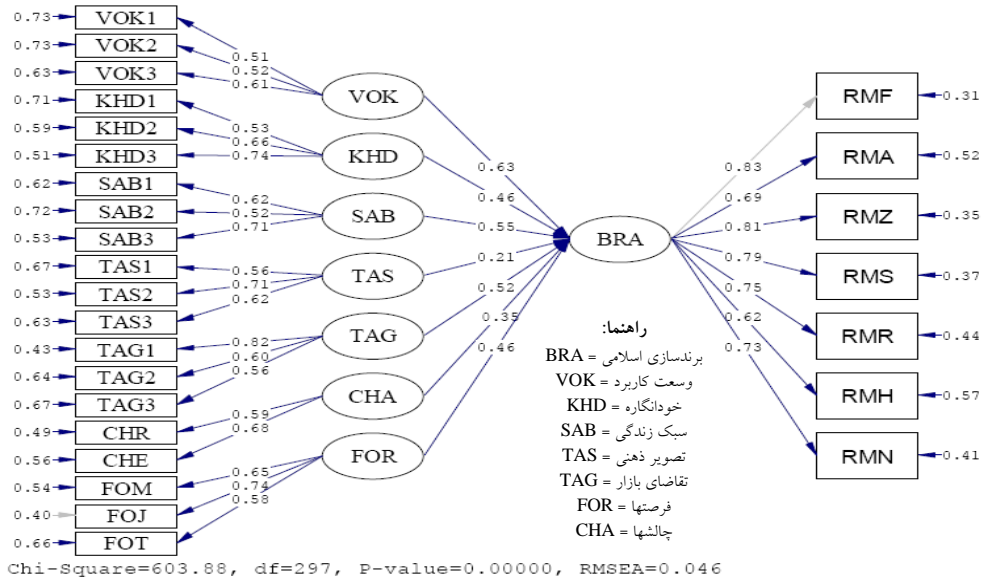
0.73 VOK1
0.73 VOK2
0.63 VOK3
0.71 KHD1
0.59 KHD2
0.51 KHD3
0.62 SAB1
0.72 SAB2
0.53 SAB3
0.67 TAS1
0.53 TAS2
0.63 TAS3
0.43 TAG1
0.64 TAG2
0.67 TAG3
0.49 CHR
0.56 CHE
0.54 FOM
0.40 FOJ
0.66 FOT

0.51
0.52
0.61
0.53
0.66
0.74
0.62
0.52
0.71
0.56
0.71
0.62
0.82
0.60
0.56
0.59
0.68
0.65
0.74
0.58

VOK
KHD
SAB
TAS
TAG
CHA
FOR

0.63
0.46
0.55
0.21
0.52
0.35
0.46

BRA

0.83
0.69
0.81
0.79
0.75
0.62
0.73

RMF 0.31
RMA 0.52
RMZ 0.35
RMS 0.37
RMR 0.44
RMH 0.57
RMN 0.41

راهنما:
BRA = برندسازی اسلامی
VOK = وسعت کاربرد
KHD = خودانگاره
SAB = سبک زندگی
TAS = تصویر ذهنی
TAG = تقاضای بازار
FOR = فرصتها
CHA = چالشها

Chi-Square=603.88, df=297, P-value=0.00000, RMSEA=0.046